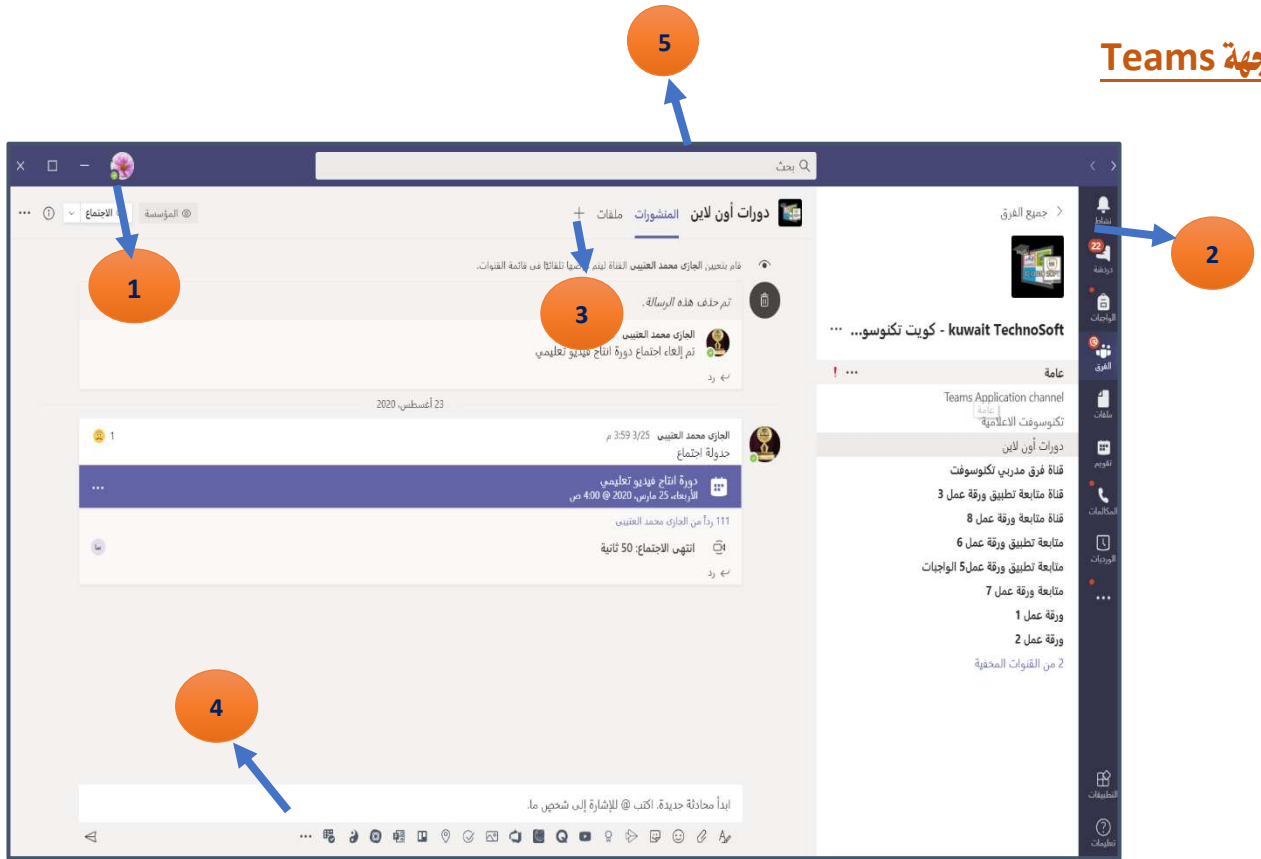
جهة Teams

5

بحث

2

1

3

4

نشاط
22
دردشة
الواجبات
الفرق
ملفات
تقويم
المكالمات
الوجبات
...
التطبيقات
تعليمات

جميع الفرق

kuwait TechnoSoft - كويت تكنوسو... ...

عامة ... !
Teams Application channel
تكنوسوفت الاعلامية
عامة
دورات أون لاين
قناة فرق مدربي تكنوسوفت
قناة متابعة تطبيق ورقة عمل 3
قناة متابعة ورقة عمل 8
متابعة تطبيق ورقة عمل 6
متابعة تطبيق ورقة عمل5 الواجبات
متابعة ورقة عمل 7
ورقة عمل 1
ورقة عمل 2
2 من القنوات المخفية

دورات أون لاين المنشورات ملفات +

المؤسسة الاجتماع ... 

قام بتعيين الجازي محمد العنيبي القناة ليتم عرضها تلقائيًا في قائمة القنوات.

تم حذف هذه الرسالة.

الجازي محمد العنيبي
تم إلغاء اجتماع دورة انتاج فيديو تعليمي
رد

23 أغسطس، 2020

الجازي محمد العنيبي 3/25 3:59 م
جدولة اجتماع
1
دورة انتاج فيديو تعليمي
الأربعاء، 25 مارس، 2020 @ 4:00 ص
...
111 رداً من الجازي محمد العنيبي
انتهى الاجتماع: 50 ثانية
رد

ابدأ محادثة جديدة. اكتب @ للإشارة إلى شخص ما.